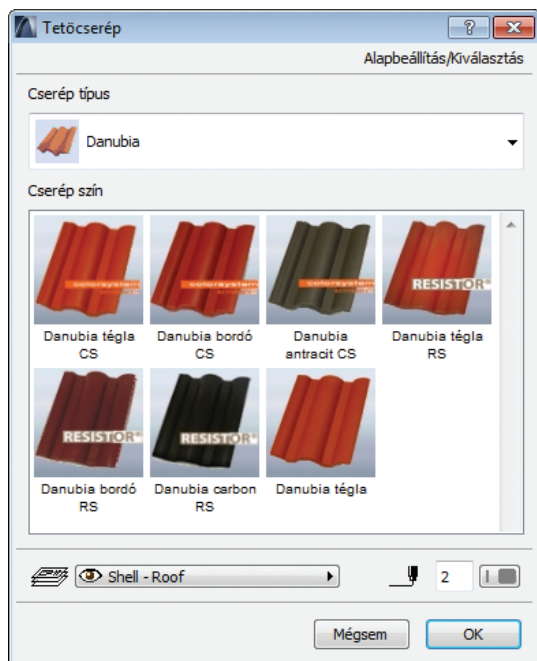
Tetöcserép

?

Alapbeállítás/Kiválasztás

Cserép típus

Danubia

Cserép szín

colorsystem

Danubia tégla CS

colorsystem

Danubia bordó CS

colorsystem

Danubia antracit CS

RESISTOR

Danubia tégla RS

RESISTOR

Danubia bordó RS

RESISTOR

Danubia carbon RS

Danubia tégla

Shell - Roof

2

Mégsem

OK